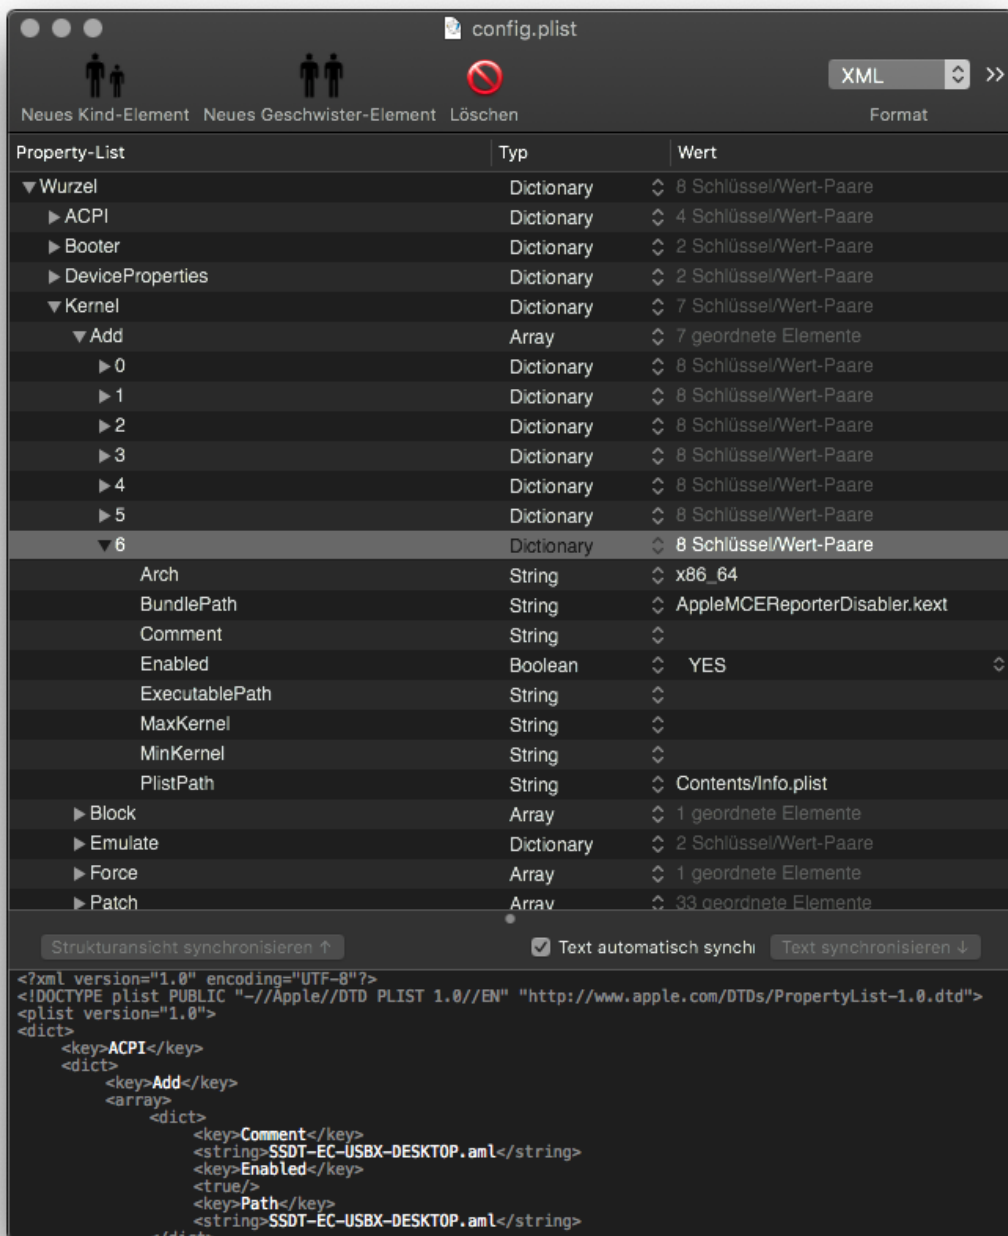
config.plist

Neues Kind-Element Neues Geschwister-Element Löschen

XML

Format

| Property-List | Typ | Wert |
|---|---|---|
| Wurzel | Dictionary | 8 Schlüssel/Wert-Paare |
| ACPI | Dictionary | 4 Schlüssel/Wert-Paare |
| Booter | Dictionary | 2 Schlüssel/Wert-Paare |
| DeviceProperties | Dictionary | 2 Schlüssel/Wert-Paare |
| Kernel | Dictionary | 7 Schlüssel/Wert-Paare |
| Add | Array | 7 geordnete Elemente |
| 0 | Dictionary | 8 Schlüssel/Wert-Paare |
| 1 | Dictionary | 8 Schlüssel/Wert-Paare |
| 2 | Dictionary | 8 Schlüssel/Wert-Paare |
| 3 | Dictionary | 8 Schlüssel/Wert-Paare |
| 4 | Dictionary | 8 Schlüssel/Wert-Paare |
| 5 | Dictionary | 8 Schlüssel/Wert-Paare |
| 6 | Dictionary | 8 Schlüssel/Wert-Paare |
| Arch | String | x86_64 |
| BundlePath | String | AppleMCEReporterDisabler.kext |
| Comment | String | |
| Enabled | Boolean | YES |
| ExecutablePath | String | |
| MaxKernel | String | |
| MinKernel | String | |
| PlistPath | String | Contents/Info.plist |
| Block | Array | 1 geordnete Elemente |
| Emulate | Dictionary | 2 Schlüssel/Wert-Paare |
| Force | Array | 1 geordnete Elemente |
| Patch | Array | 33 geordnete Elemente |

Strukturansicht synchronisieren ↑ Text automatisch synchr Text synchronisieren ↓

<?xml version="1.0" encoding="UTF-8"?>
<!DOCTYPE plist PUBLIC "-//Apple//DTD PLIST 1.0//EN" "http://www.apple.com/DTDs/PropertyList-1.0.dtd">
<plist version="1.0">
<dict>
<key>ACPI</key>
<dict>
<key>Add</key>
<array>
<dict>
<key>Comment</key>
<string>SSDT-EC-USBX-DESKTOP.aml</string>
<key>Enabled</key>
<true/>
<key>Path</key>
<string>SSDT-EC-USBX-DESKTOP.aml</string>